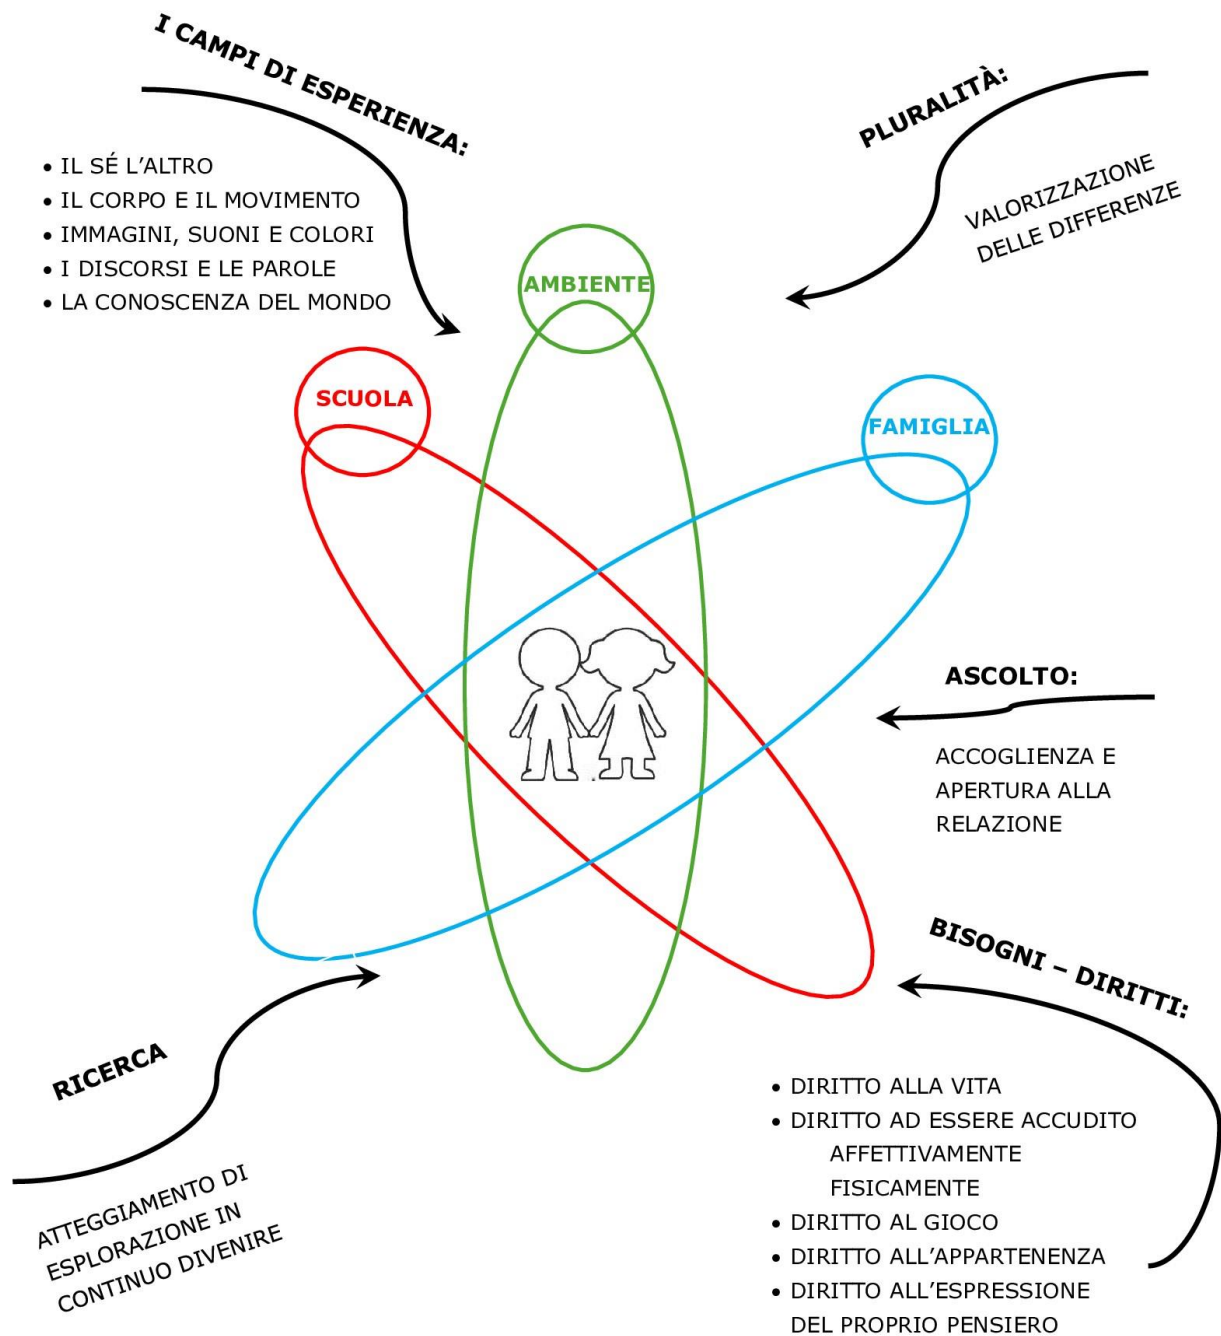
I CAMPI DI ESPERIENZA:

• IL SÉ L'ALTRO
• IL CORPO E IL MOVIMENTO
• IMMAGINI, SUONI E COLORI
• I DISCORSI E LE PAROLE
• LA CONOSCENZA DEL MONDO

PLURALITÀ:

VALORIZZAZIONE DELLE DIFFERENZE

AMBIENTE

SCUOLA

FAMIGLIA

ASCOLTO:

ACCOGLIENZA E APERTURA ALLA RELAZIONE

BISOGNI – DIRITTI:

• DIRITTO ALLA VITA
• DIRITTO AD ESSERE ACCUDITO
AFFETTIVAMENTE
FISICAMENTE
• DIRITTO AL GIOCO
• DIRITTO ALL'APPARTENENZA
• DIRITTO ALL'ESPRESSIONE DEL PROPRIO PENSIERO

RICERCA

ATTEGGIAMENTO DI ESPLORAZIONE IN CONTINUO DIVENIRE